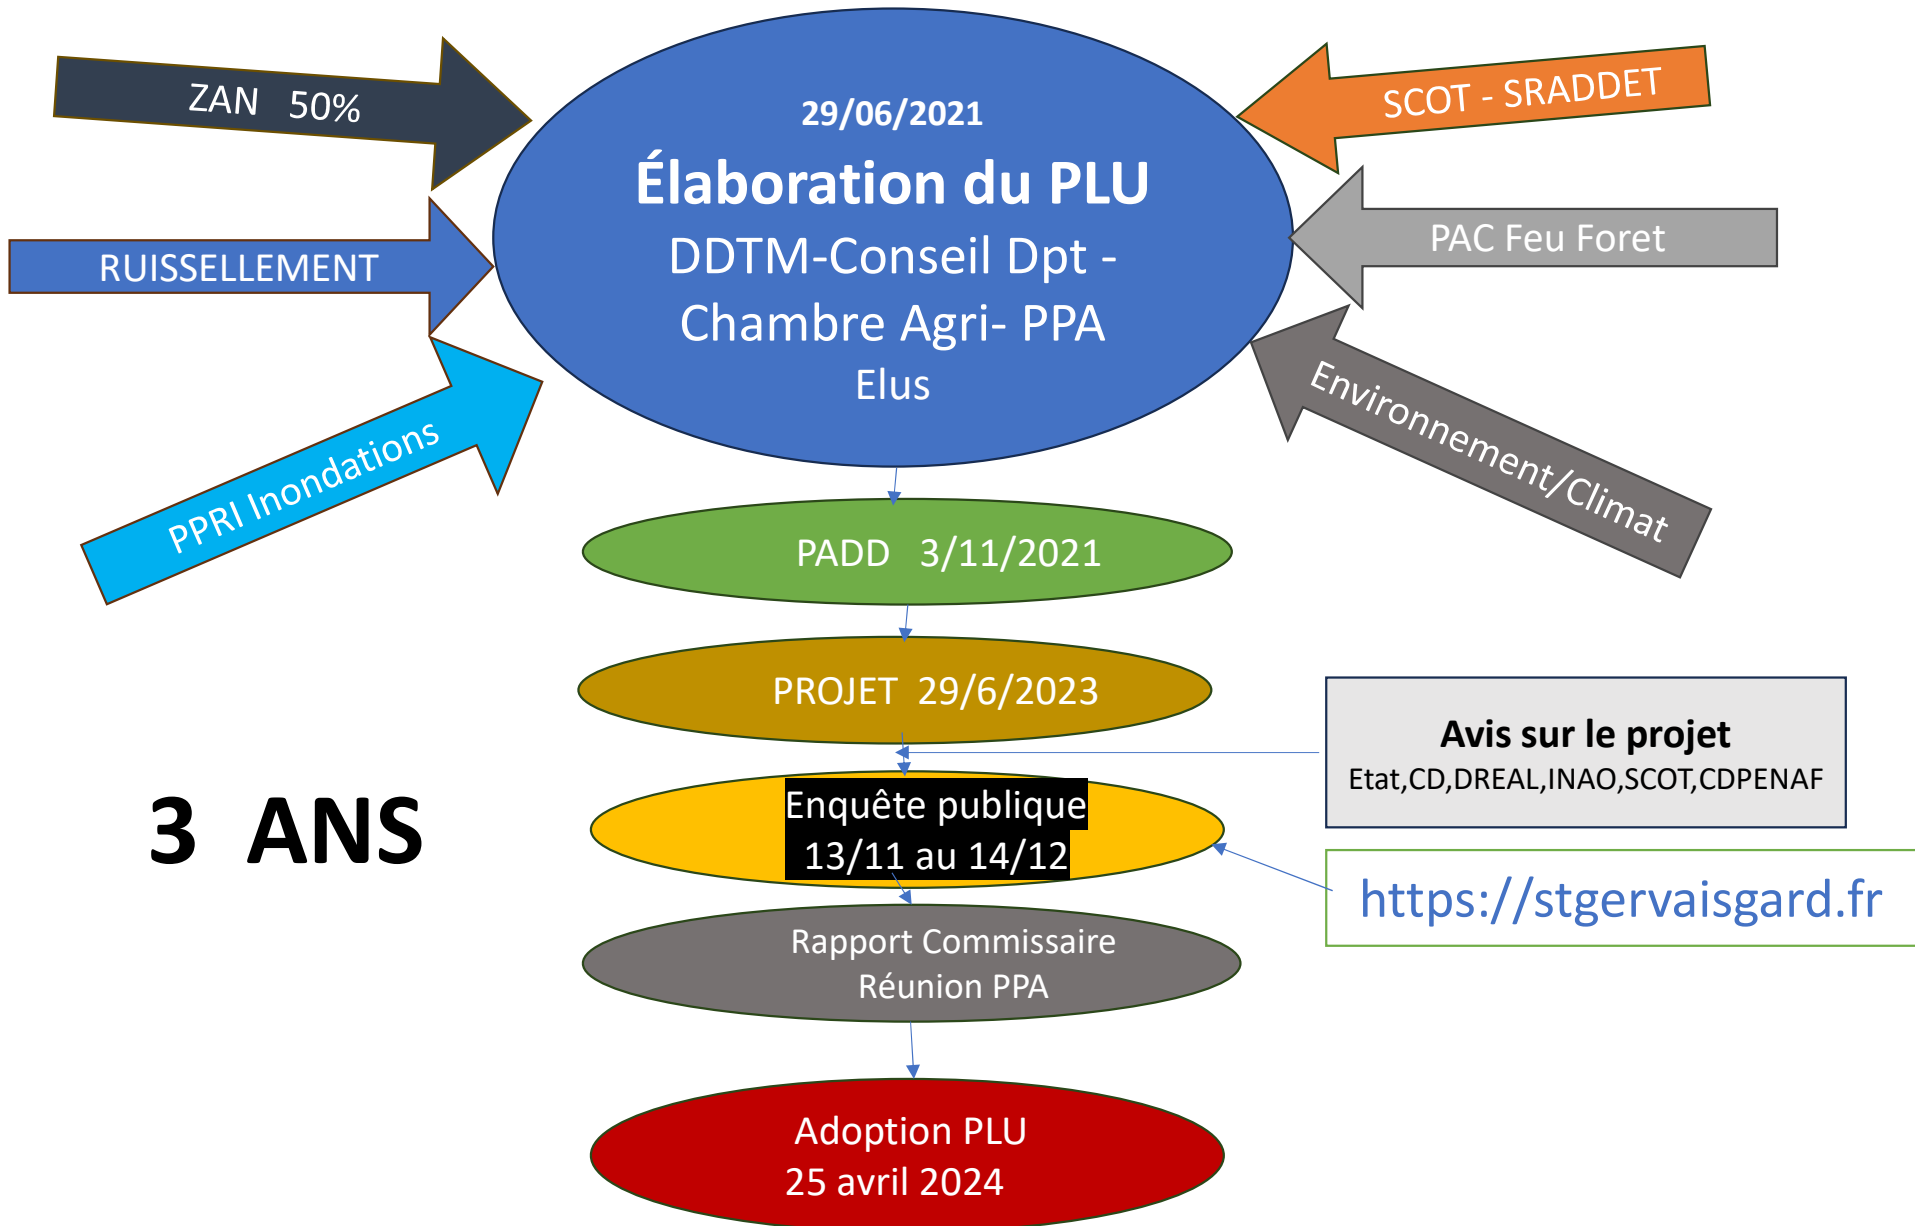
ZAN 50%

SCOT - SRADDET

29/06/2021

Élaboration du PLU

DDTM-Conseil Dpt - Chambre Agri- PPA

Elus

RUISSELLEMENT

PAC Feu Foret

PPRI Inondations

Environnement/Climat

PADD 3/11/2021

PROJET 29/6/2023

Avis sur le projet

Etat,CD,DREAL,INAO,SCOT,CDPENAF

3 ANS

Enquête publique
13/11 au 14/12

https://stgervaisgard.fr

Rapport Commissaire
Réunion PPA

Adoption PLU
25 avril 2024